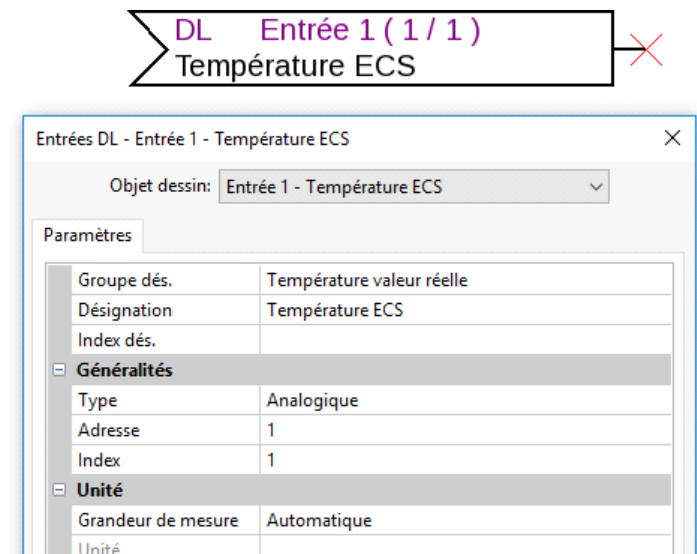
DL Entrée 1 ( 1 / 1 )
Température ECS

Entrées DL - Entrée 1 - Température ECS

Objet dessin: Entrée 1 - Température ECS

Paramètres

| | |
|---|---|
| Groupe dés. | Température valeur réelle |
| Désignation | Température ECS |
| Index dés. | |
| **Généralités** | |
| Type | Analogique |
| Adresse | 1 |
| Index | 1 |
| **Unité** | |
| Grandeur de mesure | Automatique |
| Unité | |